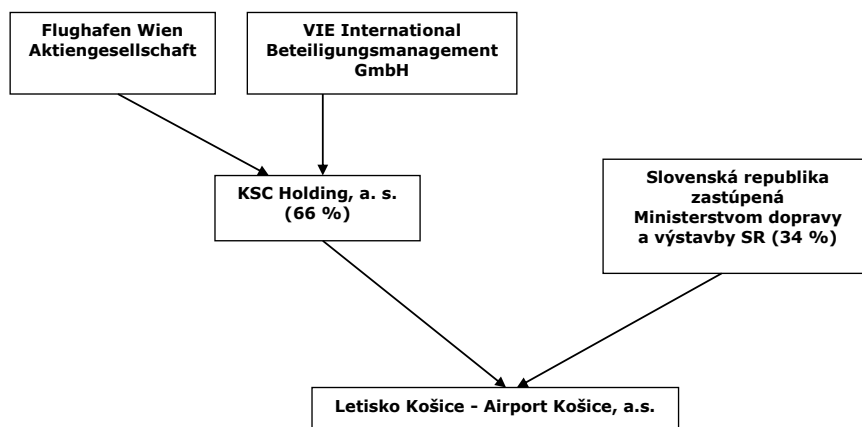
Flughafen Wien Aktiengesellschaft

VIE International Beteiligungsmanagement GmbH

KSC Holding, a. s. (66 %)

Slovenská republika zastúpená Ministerstvom dopravy a výstavby SR (34 %)

Letisko Košice - Airport Košice, a.s.